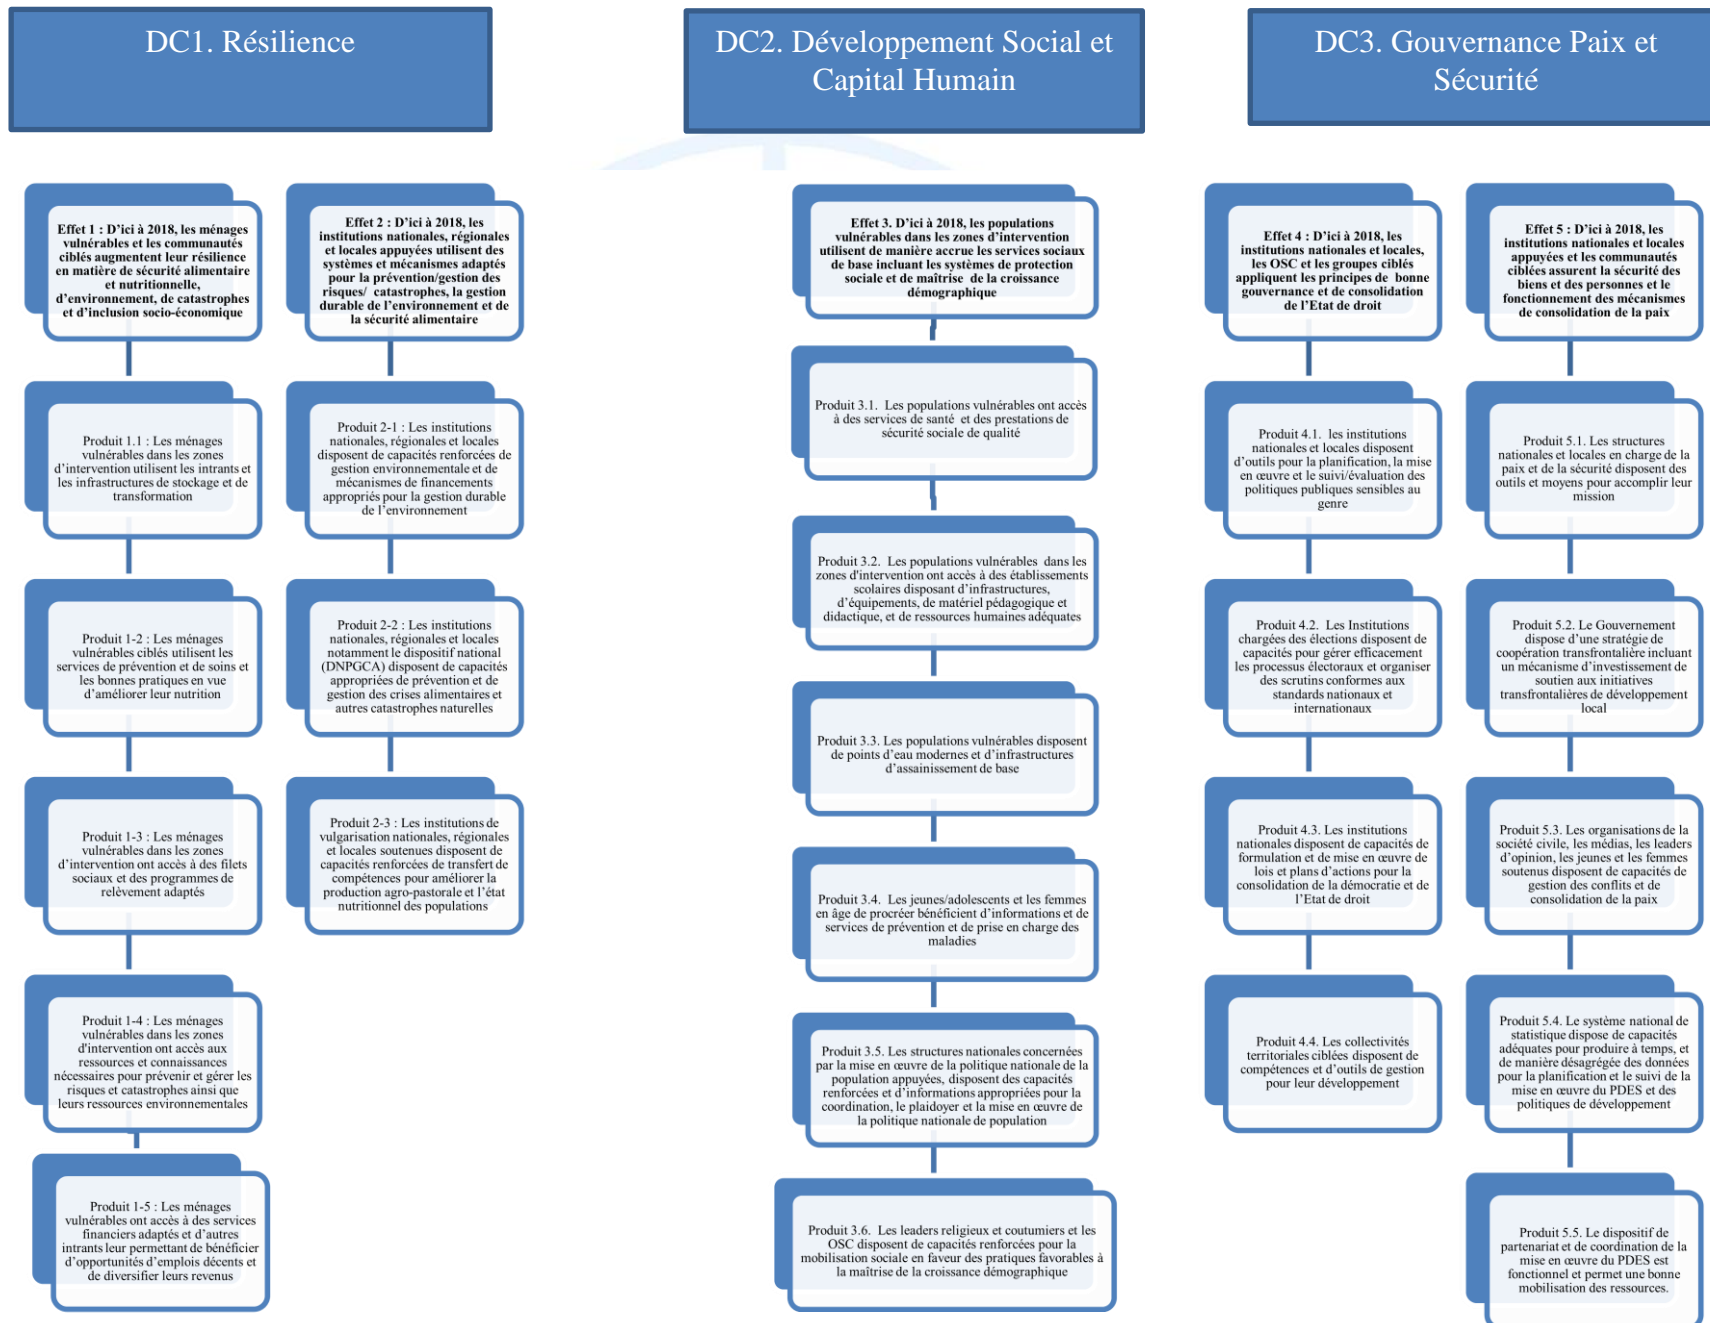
DC1. Résilience

Effet 1 : D'ici à 2018, les ménages vulnérables et les communautés ciblés augmentent leur résilience en matière de sécurité alimentaire et nutritionnelle, d'environnement, de catastrophes et d'inclusion socio-économique

Produit 1.1 : Les ménages vulnérables dans les zones d'intervention utilisent les intrants et les infrastructures de stockage et de transformation

Produit 1-2 : Les ménages vulnérables ciblés utilisent les services de prévention et de soins et les bonnes pratiques en vue d'améliorer leur nutrition

Produit 1-3 : Les ménages vulnérables dans les zones d'intervention ont accès à des filets sociaux et des programmes de relèvement adaptés

Produit 1-4 : Les ménages vulnérables dans les zones d'intervention ont accès aux ressources et connaissances nécessaires pour prévenir et gérer les risques et catastrophes ainsi que leurs ressources environnementales

Produit 1-5 : Les ménages vulnérables ont accès à des services financiers adaptés et d'autres intrants leur permettant de bénéficier d'opportunités d'emplois décents et de diversifier leurs revenus

Effet 2 : D'ici à 2018, les institutions nationales, régionales et locales appuyées utilisent des systèmes et mécanismes adaptés pour la prévention/gestion des risques/ catastrophes, la gestion durable de l'environnement et de la sécurité alimentaire

Produit 2-1 : Les institutions nationales, régionales et locales disposent de capacités renforcées de gestion environnementale et de mécanismes de financements appropriés pour la gestion durable de l'environnement

Produit 2-2 : Les institutions nationales, régionales et locales notamment le dispositif national (DNPGCA) disposent de capacités appropriées de prévention et de gestion des crises alimentaires et autres catastrophes naturelles

Produit 2-3 : Les institutions de vulgarisation nationales, régionales et locales soutenues disposent de capacités renforcées de transfert de compétences pour améliorer la production agro-pastorale et l'état nutritionnel des populations

DC2. Développement Social et Capital Humain

Effet 3. D'ici à 2018, les populations vulnérables dans les zones d'intervention utilisent de manière accrue les services sociaux de base incluant les systèmes de protection sociale et de maîtrise de la croissance démographique

Produit 3.1. Les populations vulnérables ont accès à des services de santé et des prestations de sécurité sociale de qualité

Produit 3.2. Les populations vulnérables dans les zones d'intervention ont accès à des établissements scolaires disposant d'infrastructures, d'équipements, de matériel pédagogique et didactique, et de ressources humaines adéquates

Produit 3.3. Les populations vulnérables disposent de points d'eau modernes et d'infrastructures d'assainissement de base

Produit 3.4. Les jeunes/adolescents et les femmes en âge de procréer bénéficient d'informations et de services de prévention et de prise en charge des maladies

Produit 3.5. Les structures nationales concernées par la mise en œuvre de la politique nationale de la population appuyées, disposent des capacités renforcées et d'informations appropriées pour la coordination, le plaidoyer et la mise en œuvre de la politique nationale de population

Produit 3.6. Les leaders religieux et coutumiers et les OSC disposent de capacités renforcées pour la mobilisation sociale en faveur des pratiques favorables à la maîtrise de la croissance démographique

DC3. Gouvernance Paix et Sécurité

Effet 4 : D'ici à 2018, les institutions nationales et locales, les OSC et les groupes ciblés appliquent les principes de bonne gouvernance et de consolidation de l'Etat de droit

Produit 4.1. les institutions nationales et locales disposent d'outils pour la planification, la mise en œuvre et le suivi/évaluation des politiques publiques sensibles au genre

Produit 4.2. Les Institutions chargées des élections disposent de capacités pour gérer efficacement les processus électoraux et organiser des scrutins conformes aux standards nationaux et internationaux

Produit 4.3. Les institutions nationales disposent de capacités de formulation et de mise en œuvre de lois et plans d'actions pour la consolidation de la démocratie et de l'Etat de droit

Produit 4.4. Les collectivités territoriales ciblées disposent de compétences et d'outils de gestion pour leur développement

Effet 5 : D'ici à 2018, les institutions nationales et locales appuyées et les communautés ciblées assurent la sécurité des biens et des personnes et le fonctionnement des mécanismes de consolidation de la paix

Produit 5.1. Les structures nationales et locales en charge de la paix et de la sécurité disposent des outils et moyens pour accomplir leur mission

Produit 5.2. Le Gouvernement dispose d'une stratégie de coopération transfrontalière incluant un mécanisme d'investissement de soutien aux initiatives transfrontalières de développement local

Produit 5.3. Les organisations de la société civile, les médias, les leaders d'opinion, les jeunes et les femmes soutenus disposent de capacités de gestion des conflits et de consolidation de la paix

Produit 5.4. Le système national de statistique dispose de capacités adéquates pour produire à temps, et de manière désagrégée des données pour la planification et le suivi de la mise en œuvre du PDES et des politiques de développement

Produit 5.5. Le dispositif de partenariat et de coordination de la mise en œuvre du PDES est fonctionnel et permet une bonne mobilisation des ressources.